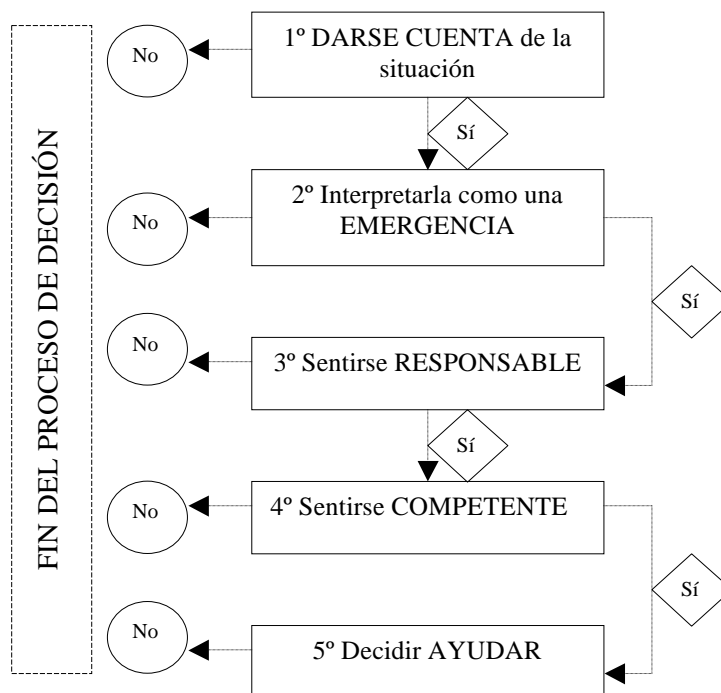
FIN DEL PROCESO DE DECISIÓN

No

1º DARSE CUENTA de la situación

Sí

No

2º Interpretarla como una EMERGENCIA

Sí

No

3º Sentirse RESPONSABLE

Sí

No

4º Sentirse COMPETENTE

Sí

No

5º Decidir AYUDAR